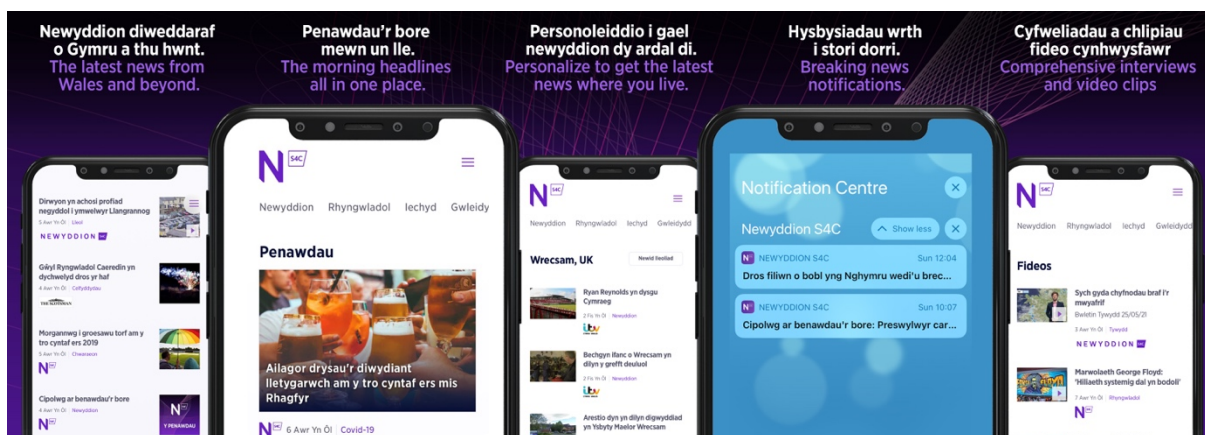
Newyddion diweddaraf o Gymru a thu hwnt.
The latest news from Wales and beyond.

Penawdau'r bore mewn un lle.
The morning headlines all in one place.

Personoleiddio i gael newyddion dy ardal di.
Personalize to get the latest news where you live.

Hysbysiadau wrth i stori dorri.
Breaking news notifications.

Cyfweliadau a chlipiau fideo cynhwysfawr
Comprehensive interviews and video clips

Dirwyon yn achosi profiad negyddol i ymwelwyr Llangrannog
5 Awr Yn Ôl | Cleol
NEWYDDION S4C

Gŵyl Ryngwladol Caerdidn yn dychwelyd dros yr haf
5 Awr Yn Ôl | Celfyddydau
THE SLEEPMAN

Morgannwg i groesawu torf am y tro cyntaf ers 2019
5 Awr Yn Ôl | Chwaraeon
N

Cipolwg ar benawdau'r bore
5 Awr Yn Ôl | Newyddion
N
Y PENAWDAU

N S4C
Newyddion Rhyngwladol Iechyd Gwleidy
Penawdau
Ailagor drysau'r diwydiant lletygarwch am y tro cyntaf ers mis Rhagfyr
N 6 Awr Yn Ôl | Covid-19

N S4C
Newyddion Rhyngwladol Iechyd Gwleidydd
Wrecsam, UK Newid lleoliad
Ryan Reynolds yn dysgu Cymraeg
2 Fis Yn Ôl | Newyddion
itv
Bechgyn llanc o Wrecsam yn dilyn y greffi deuluol
2 Fis Yn Ôl | Newyddion
itv
Arestio dyn yn dilyn digwyddiad yn Ysbyty Maelor Wrecsam

Notification Centre
Newyddion S4C Show less
NEWYDDION S4C Sun 12:04
Dros filiwn o bobl yng Nghymru wedi'u brec...
NEWYDDION S4C Sun 10:07
Cipolwg ar benawdau'r bore: Preswylwyr car...

N S4C
Newyddion Rhyngwladol Iechyd Gwleidydd
Fideos
Sych gyda chyfnodau braf i'r mwyafrif
Bwletin Tywydd 25/05/21
3 Awr Yn Ôl | Tywydd
NEWYDDION S4C
Marwolaeth George Floyd: 'Hiliaeth systemig dal yn bodoli'
4 Awr Yn Ôl | Rhyngwladol
N